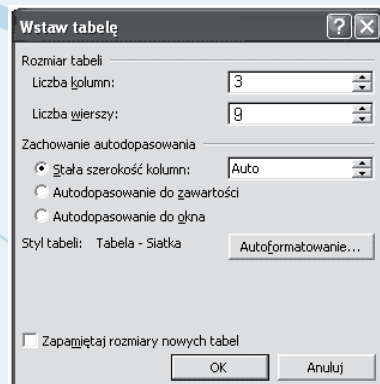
Wstaw tabelę

Rozmiar tabeli

Liczba kolumn: 3

Liczba wierszy: 9

Zachowanie autodopasowania

Stała szerokość kolumn: Auto

Autodopasowanie do zawartości

Autodopasowanie do okna

Styl tabeli: Tabela - Siatka

Autoformatowanie...

Zapamiętaj rozmiary nowych tabel

OK

Anuluj